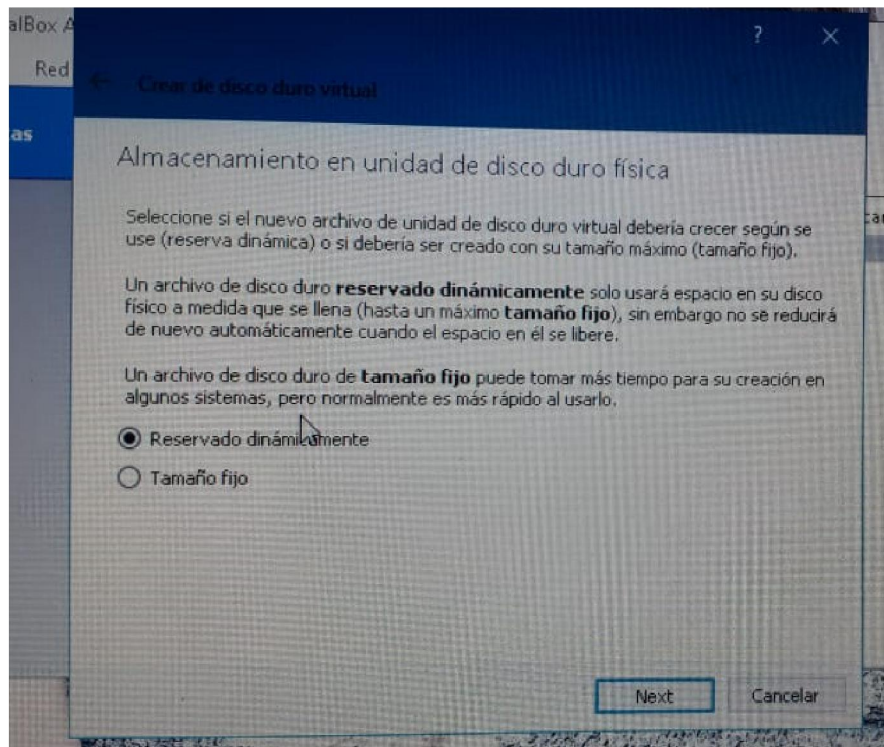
alBox A

Red

as

?

×

Crear de disco duro virtual

Almacenamiento en unidad de disco duro física

Seleccione si el nuevo archivo de unidad de disco duro virtual debería crecer según se use (reserva dinámica) o si debería ser creado con su tamaño máximo (tamaño fijo).

Un archivo de disco duro **reservado dinámicamente** solo usará espacio en su disco físico a medida que se llena (hasta un máximo **tamaño fijo**), sin embargo no se reducirá de nuevo automáticamente cuando el espacio en él se libere.

Un archivo de disco duro de **tamaño fijo** puede tomar más tiempo para su creación en algunos sistemas, pero normalmente es más rápido al usarlo.

Reservado dinámicamente

Tamaño fijo

Next

Cancelar